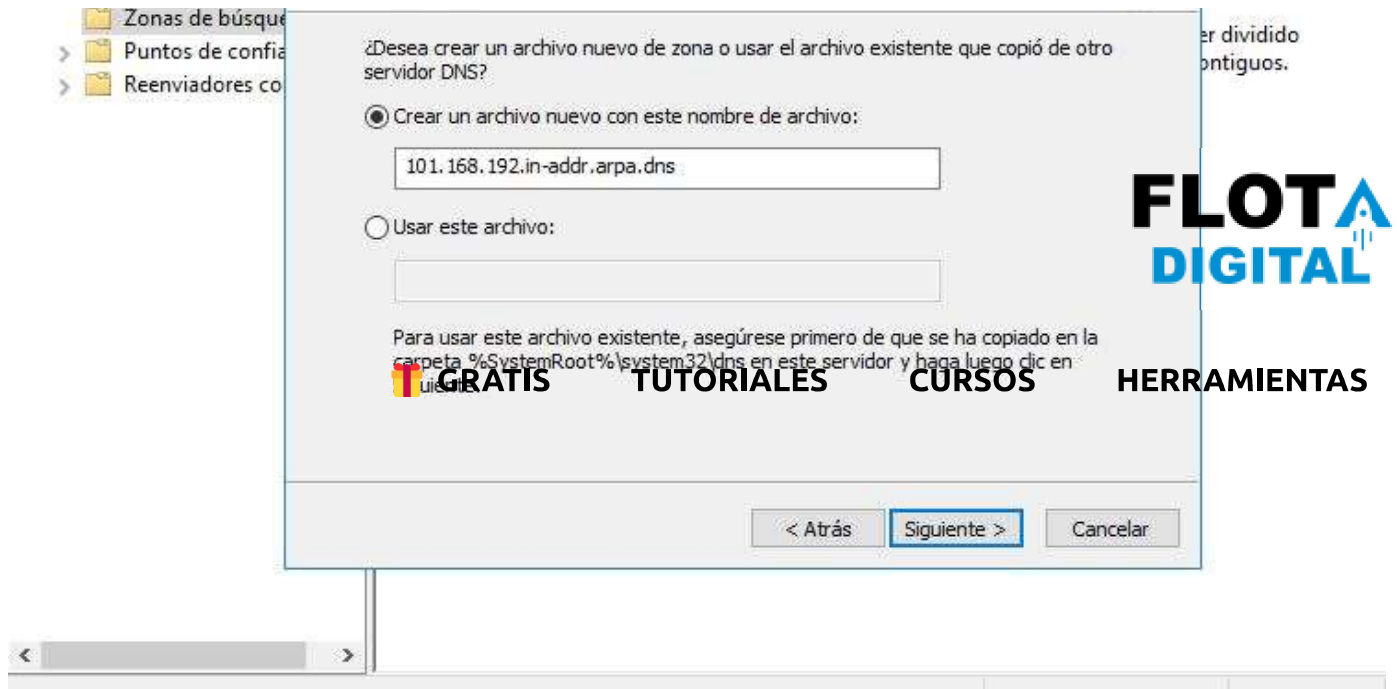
Zonas de búsque
Puntos de confia
Reenviadores co

¿Desea crear un archivo nuevo de zona o usar el archivo existente que copió de otro servidor DNS?

Crear un archivo nuevo con este nombre de archivo:

101.168.192.in-addr.arpa.dns

Usar este archivo:

Para usar este archivo existente, asegúrese primero de que se ha copiado en la carpeta %SystemRoot%\system32\dns en este servidor y haga luego clic en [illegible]

< Atrás
Siguiente >
Cancelar

r dividido
ontiguos.

FLOTA
DIGITAL

GRATIS TUTORIALES CURSOS HERRAMIENTAS